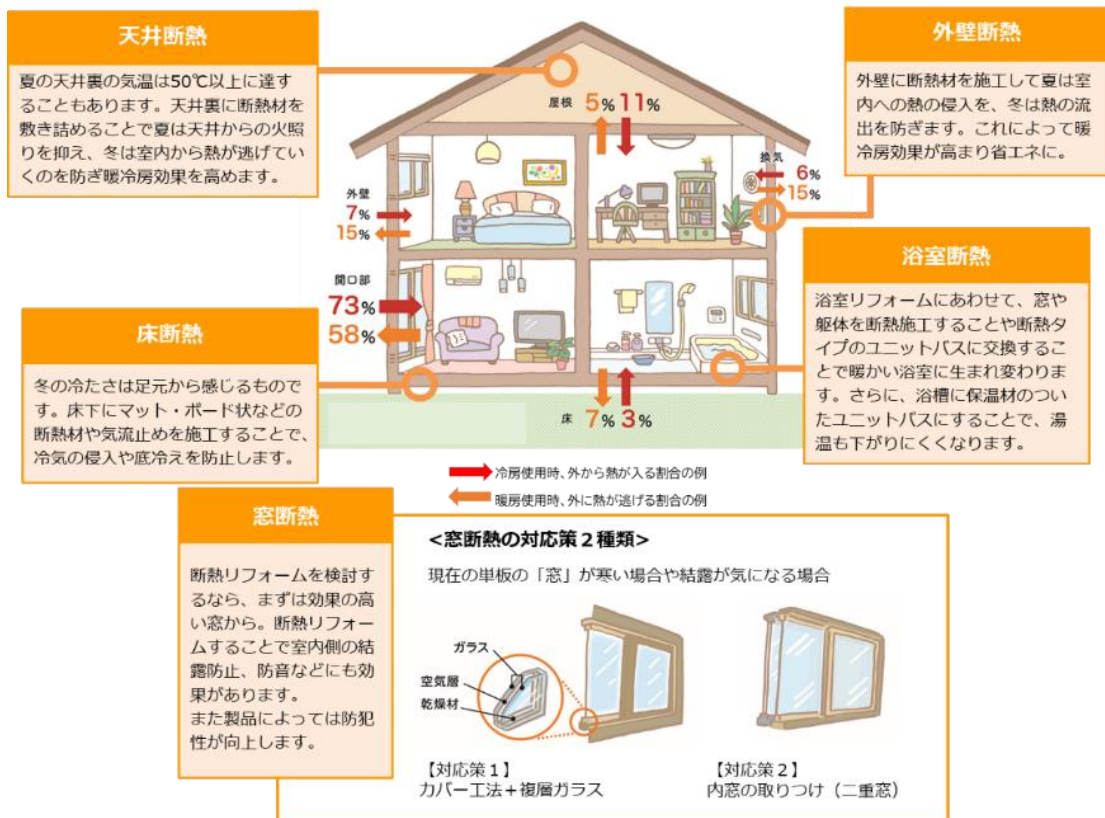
天井断熱

夏の天井裏の気温は50℃以上に達することもあります。天井裏に断熱材を敷き詰めることで夏は天井からの火照りを抑え、冬は室内から熱が逃げていくのを防ぎ暖冷房効果を高めます。

外壁断熱

外壁に断熱材を施工して夏は室内への熱の侵入を、冬は熱の流出を防ぎます。これによって暖冷房効果が高まり省エネに。

屋根 5% 11%

換気 6% 15%

外壁 7% 15%

開口部 73% 58%

浴室断熱

浴室リフォームにあわせて、窓や躯体を断熱施工することや断熱タイプのユニットバスに交換することで暖かい浴室に生まれ変わります。さらに、浴槽に保温材のついたユニットバスにすることで、湯温も下がりにくくなります。

床断熱

冬の冷たさは足元から感じるものです。床下にマット・ボード状などの断熱材や気流止めを施工することで、冷気の侵入や底冷えを防止します。

床 7% 3%

冷房使用時、外から熱が入る割合の例

暖房使用時、外に熱が逃げる割合の例

窓断熱

断熱リフォームを検討するなら、まずは効果の高い窓から。断熱リフォームすることで室内側の結露防止、防音などにも効果があります。
また製品によっては防犯性が向上します。

<窓断熱の対応策２種類>

現在の単板の「窓」が寒い場合や結露が気になる場合

ガラス
空気層
乾燥材

【対応策１】
カバー工法＋複層ガラス

【対応策２】
内窓の取りつけ（二重窓）